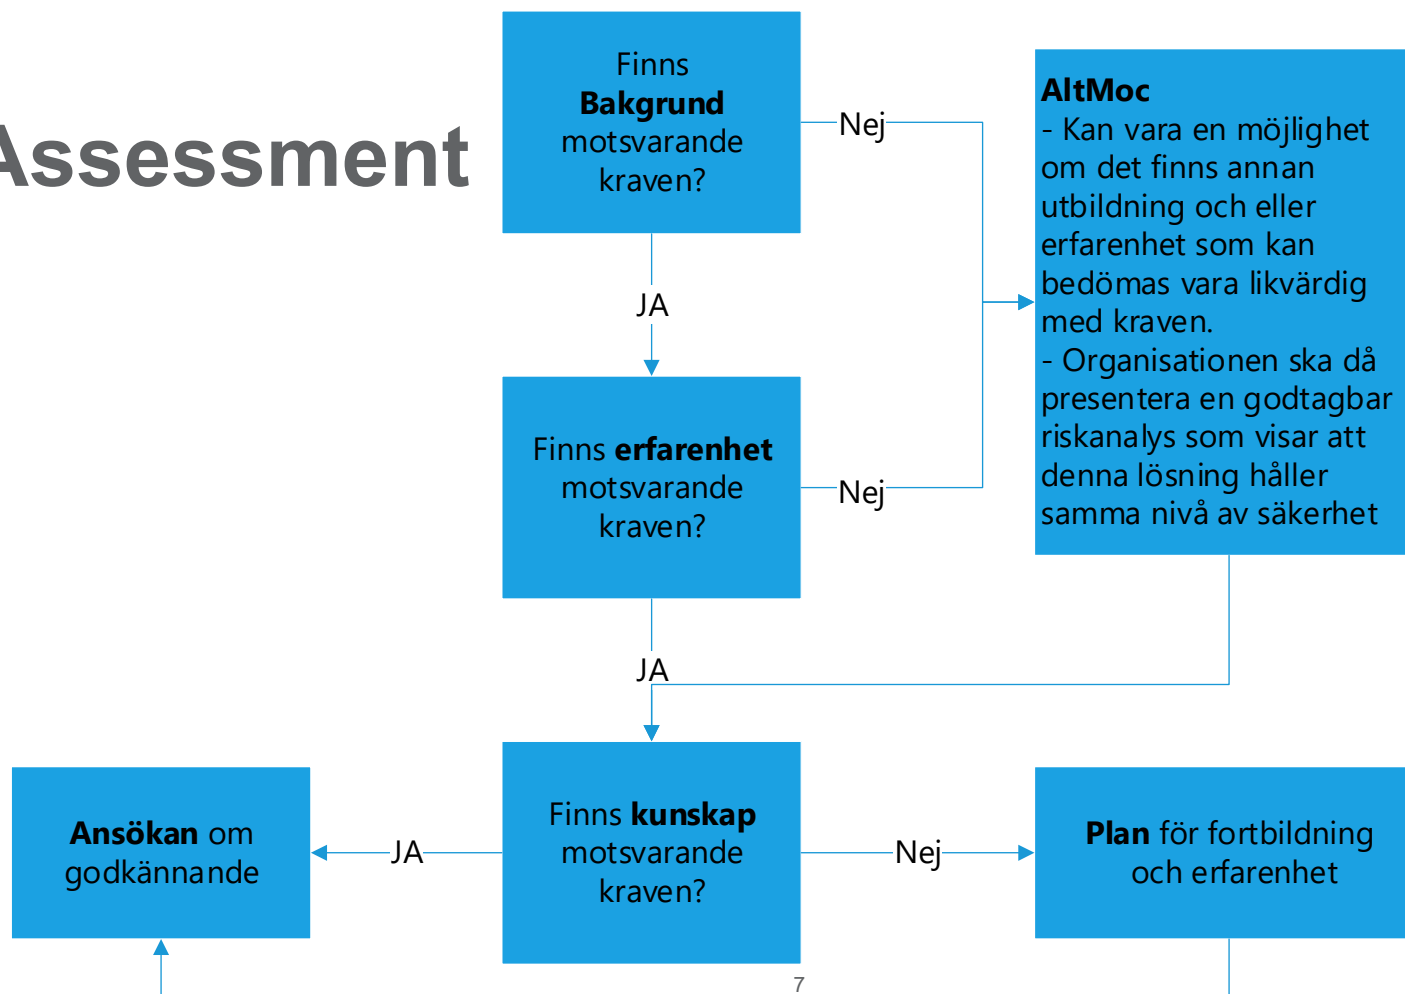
Assessment

Finns **Bakgrund** motsvarande kraven?

Nej

JA

Finns **erfarenhet** motsvarande kraven?

Nej

**AltMoc**
- Kan vara en möjlighet om det finns annan utbildning och eller erfarenhet som kan bedömas vara likvärdig med kraven.
- Organisationen ska då presentera en godtagbar riskanalys som visar att denna lösning håller samma nivå av säkerhet

JA

**Ansökan** om godkännande

JA

Finns **kunskap** motsvarande kraven?

Nej

**Plan** för fortbildning och erfarenhet

7